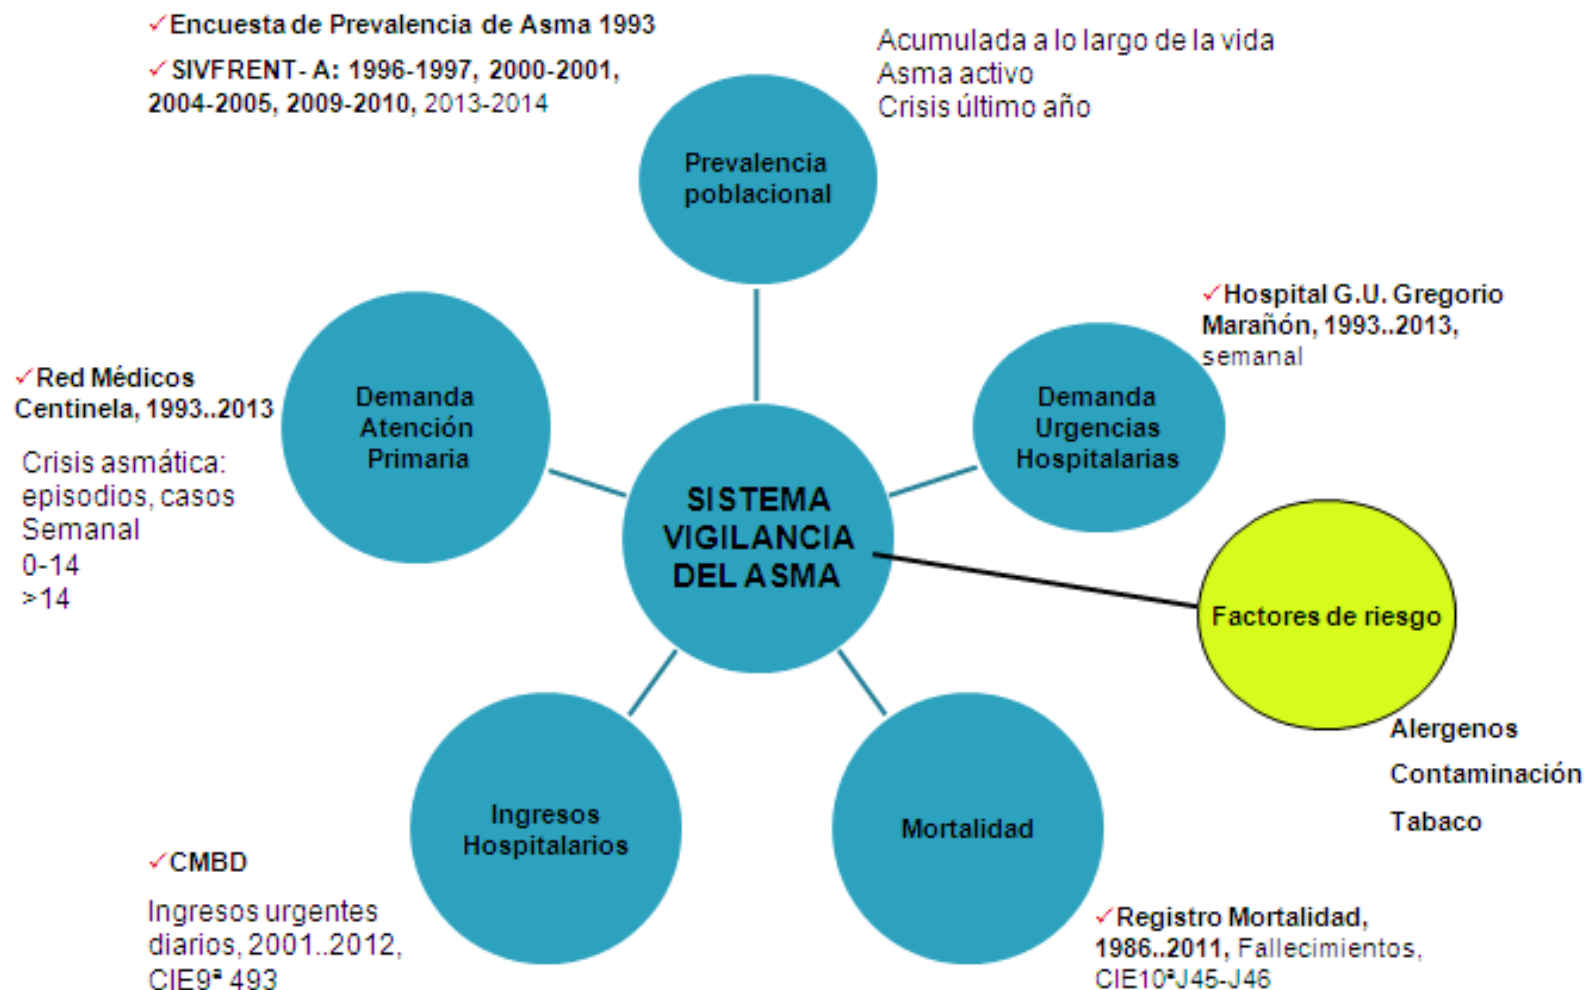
✓Encuesta de Prevalencia de Asma 1993

✓SIVFRENT- A: 1996-1997, 2000-2001, 2004-2005, 2009-2010, 2013-2014

Acumulada a lo largo de la vida
Asma activo
Crisis último año

Prevalencia poblacional

✓Hospital G.U. Gregorio Marañón, 1993..2013, semanal

✓Red Médicos Centinela, 1993..2013

Demanda Atención Primaria

Crisis asmática: episodios, casos
Semanal
0-14
>14

SISTEMA VIGILANCIA DEL ASMA

Demanda Urgencias Hospitalarias

Factores de riesgo

Alergenos
Contaminación
Tabaco

Ingresos Hospitalarios

Mortalidad

✓CMBD

Ingresos urgentes diarios, 2001..2012, CIE9ª 493

✓Registro Mortalidad, 1986..2011, Fallecimientos, CIE10ªJ45-J46